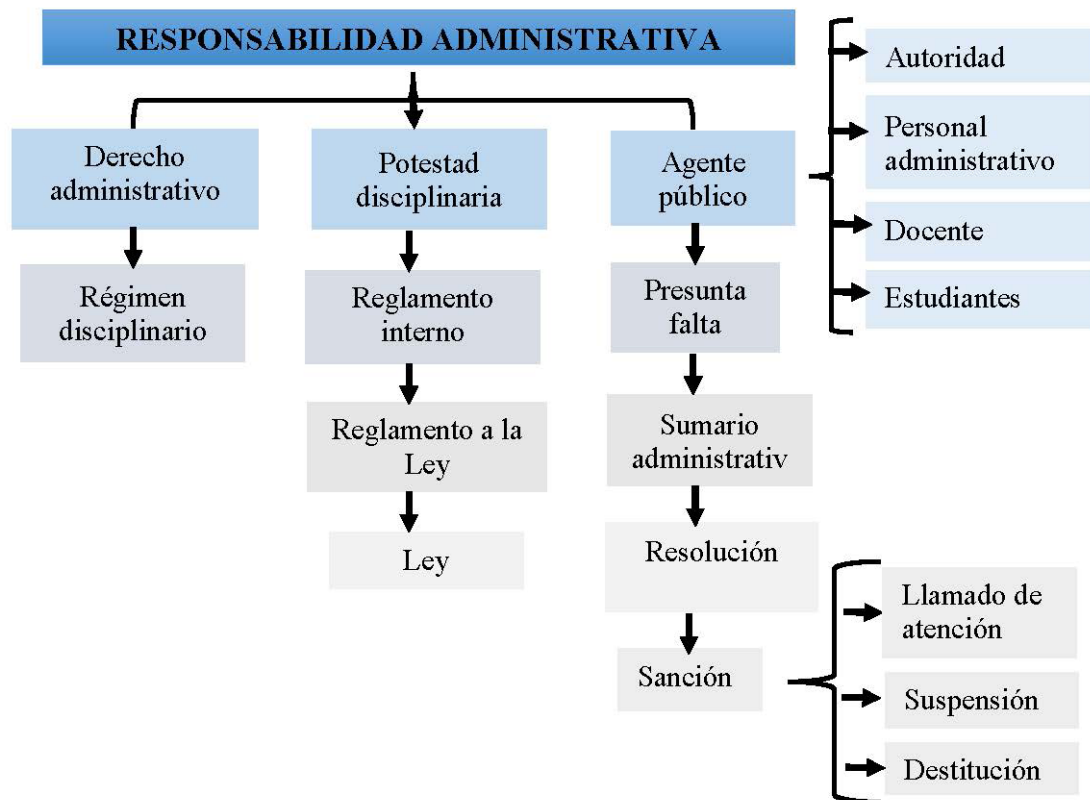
RESPONSABILIDAD ADMINISTRATIVA

Derecho administrativo

Régimen disciplinario

Potestad disciplinaria

Reglamento interno

Reglamento a la Ley

Ley

Agente público

Presunta falta

Sumario administrativ

Resolución

Sanción

Autoridad

Personal administrativo

Docente

Estudiantes

Llamado de atención

Suspensión

Destitución